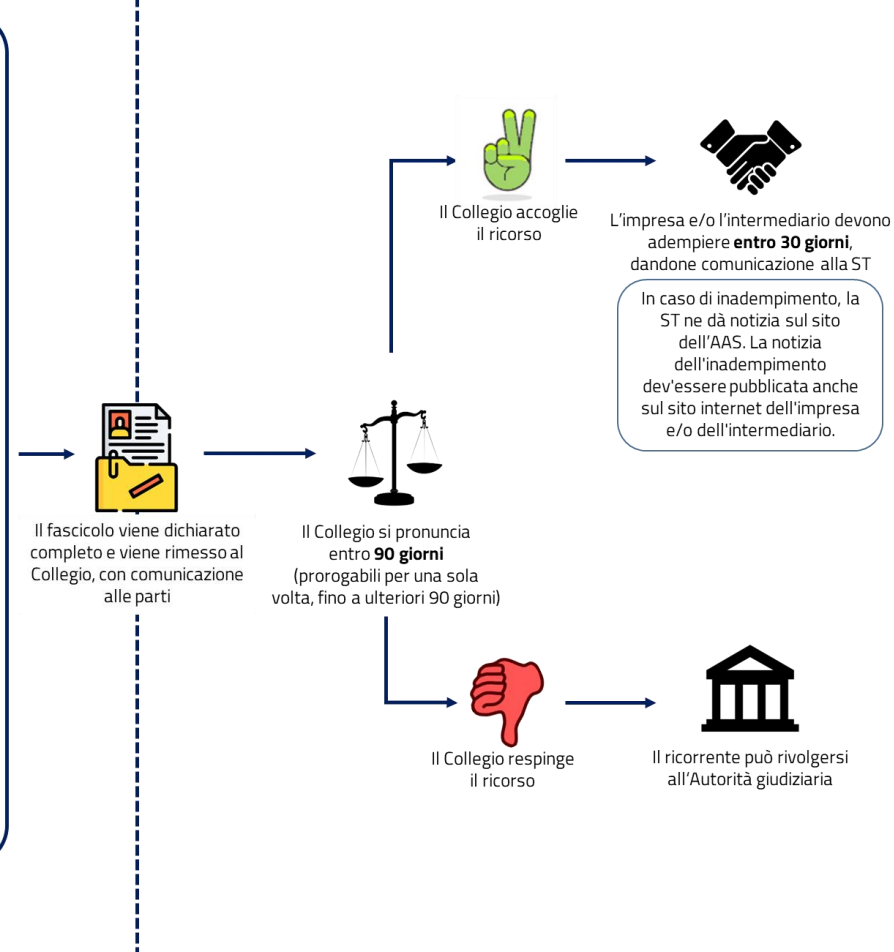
Il Collegio accoglie il ricorso

L’impresa e/o l’intermediario devono adempiere **entro 30 giorni**, dandone comunicazione alla ST

In caso di inadempimento, la ST ne dà notizia sul sito dell’AAS. La notizia dell'inadempimento dev'essere pubblicata anche sul sito internet dell'impresa e/o dell'intermediario.

Il fascicolo viene dichiarato completo e viene rimesso al Collegio, con comunicazione alle parti

Il Collegio si pronuncia entro **90 giorni** (prorogabili per una sola volta, fino a ulteriori 90 giorni)

Il Collegio respinge il ricorso

Il ricorrente può rivolgersi all’Autorità giudiziaria